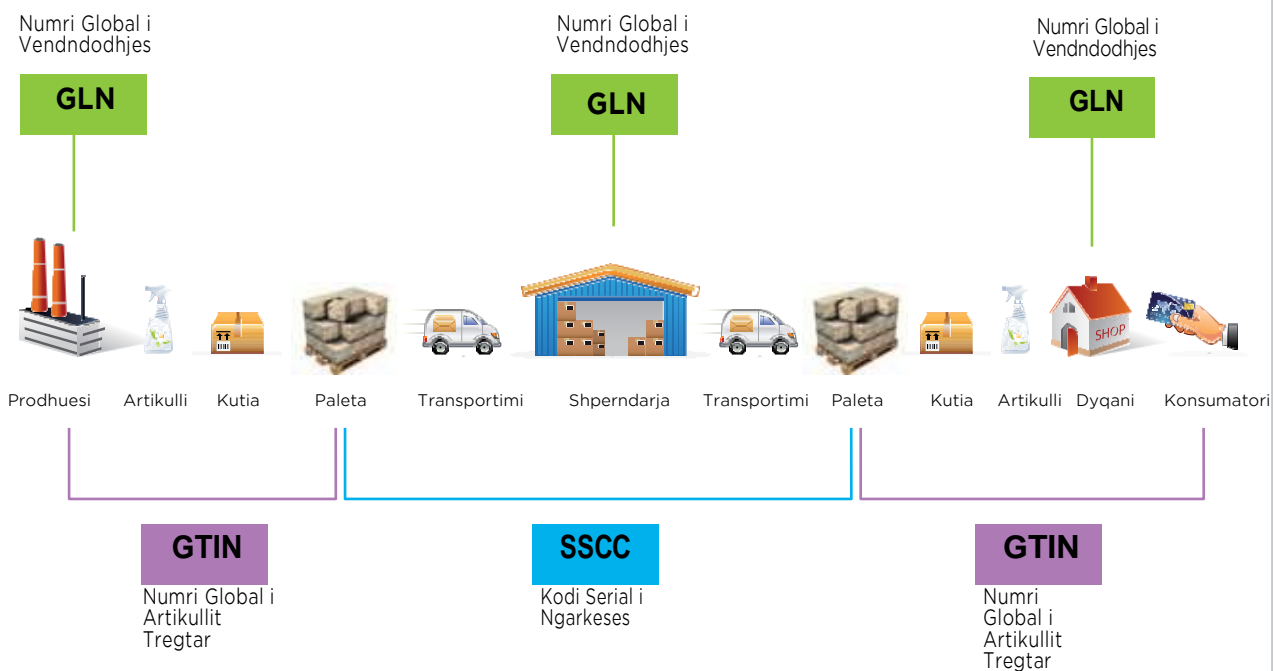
Numri Global i Vendndodhjes

GLN

Numri Global i Vendndodhjes

GLN

Numri Global i Vendndodhjes

GLN

SHOP

Prodhuesi Artikulli Kutia Paleta Transportimi Shperndarja Transportimi Paleta Kutia Artikulli Dyqani Konsumatori

GTIN

Numri Global i Artikullit Tregtar

SSCC

Kodi Serial i Ngarkeses

GTIN

Numri Global i Artikullit Tregtar